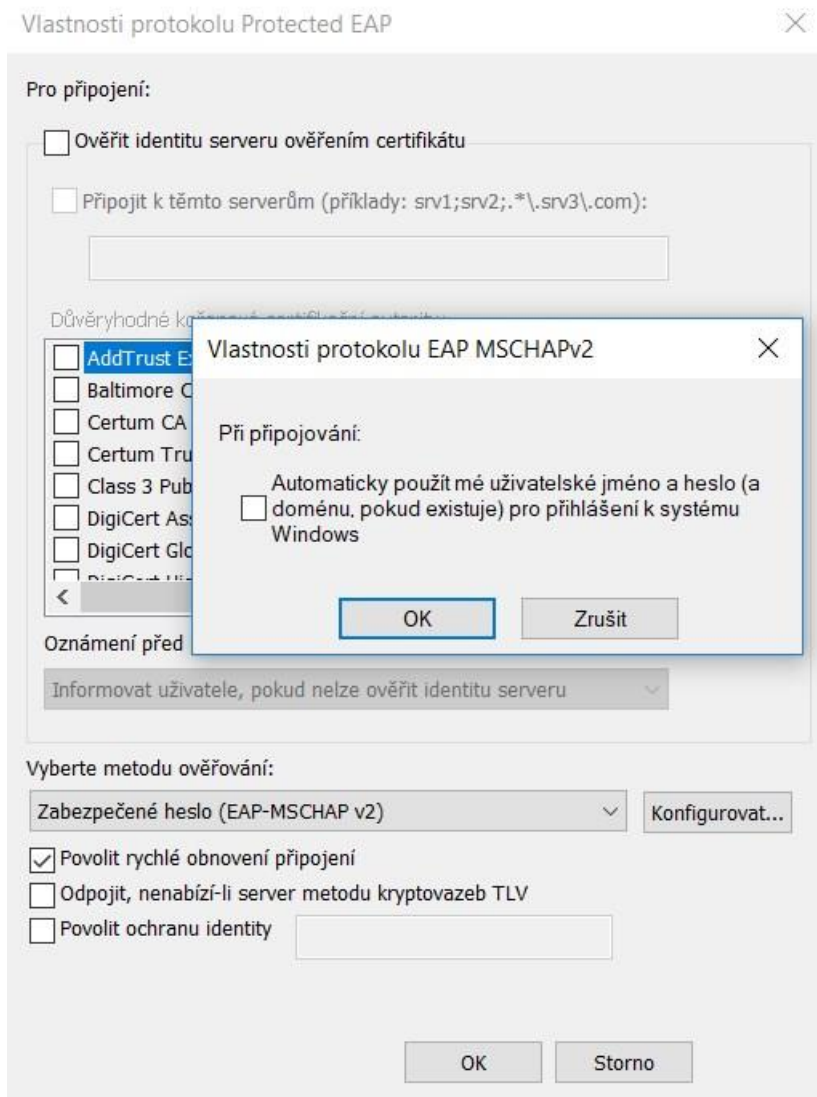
Vlastnosti protokolu Protected EAP

Pro připojení:

Ověřit identitu serveru ověřením certifikátu

Připojit k těmto serverům (příklady: srv1;srv2;.*\.srv3\.com):

Důvěryhodné k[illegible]

AddTrust E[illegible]
Baltimore C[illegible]
Certum CA
Certum Tru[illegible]
Class 3 Pub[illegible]
DigiCert As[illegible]
DigiCert Glo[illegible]
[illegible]

Oznámení před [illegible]

Informovat uživatele, pokud nelze ověřit identitu serveru

Vlastnosti protokolu EAP MSCHAPv2

Při připojování:

Automaticky použít mé uživatelské jméno a heslo (a doménu, pokud existuje) pro přihlášení k systému Windows

OK

Zrušit

Vyberte metodu ověřování:

Zabezpečené heslo (EAP-MSCHAP v2)

Konfigurovat...

Povolit rychlé obnovení připojení

Odpojit, nenabízí-li server metodu kryptovazeb TLV

Povolit ochranu identity

OK

Storno